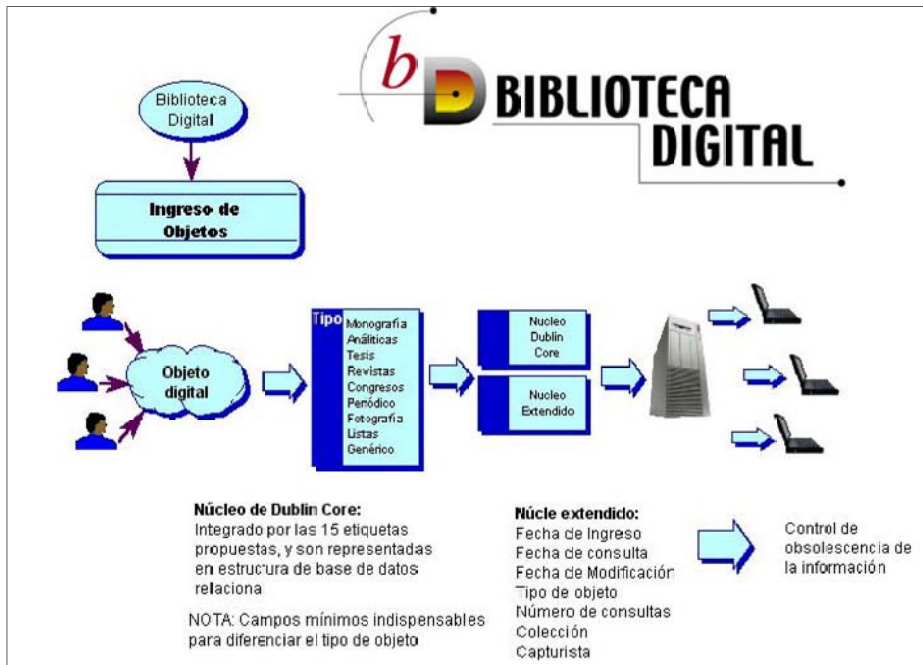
bD BIBLIOTECA DIGITAL

Biblioteca Digital

Ingreso de Objetos

Objeto digital

Tipo
Monografía
Analíticas
Tesis
Revistas
Congresos
Periódico
Fotografía
Listas
Genérico

Nucleo Dublin Core

Nucleo Extendido

Núcleo de Dublin Core:
Integrado por las 15 etiquetas propuestas, y son representadas en estrucura de base de datos relaciona

NOTA: Campos mínimos indispensables para diferenciar el tipo de objeto

Núcle extendido:
Fecha de Ingreso
Fecha de consulta
Fecha de Modificación
Tipo de objeto
Número de consultas
Colección
Capturista

Control de obsolescencia de la información